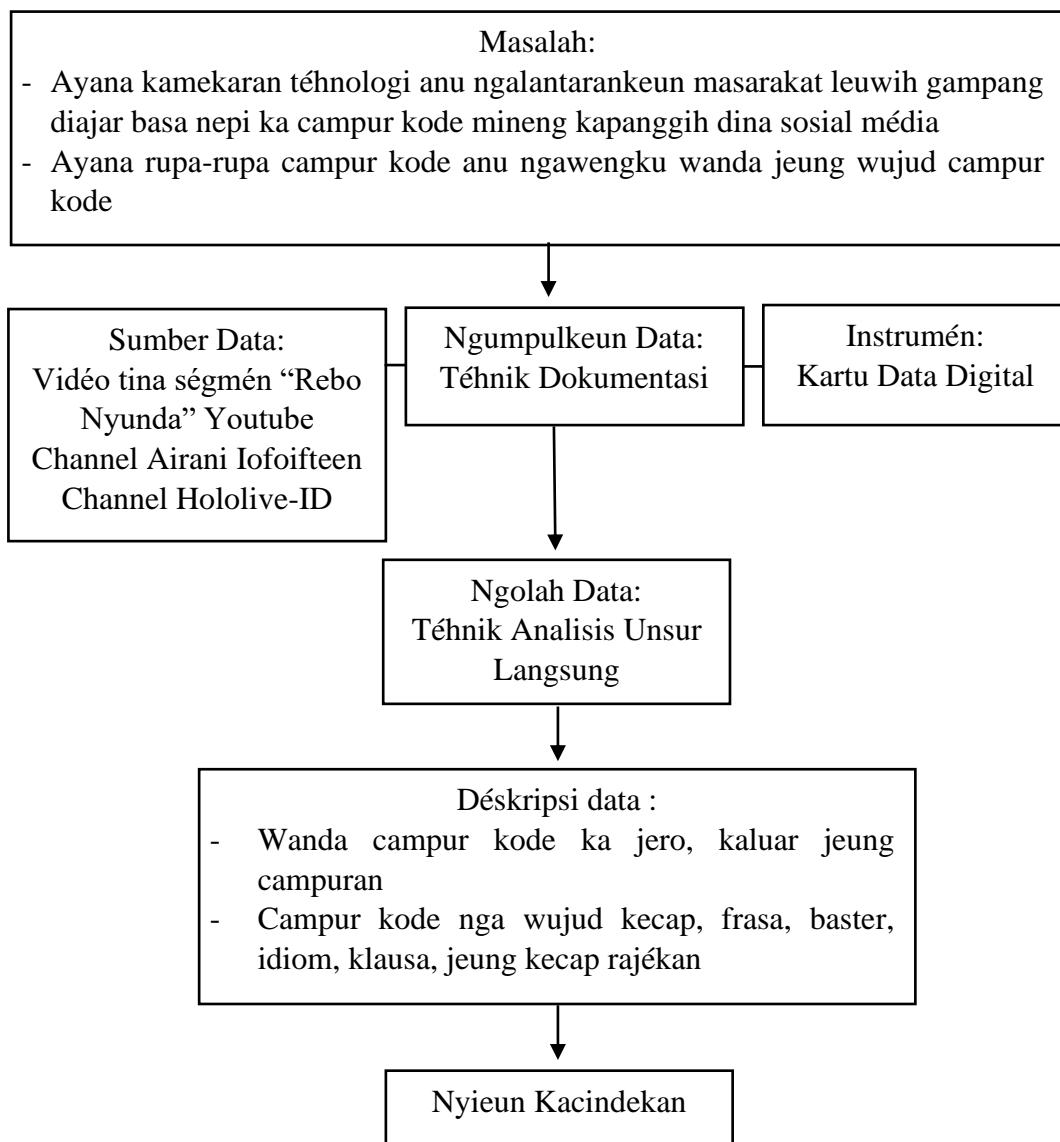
Masalah:
- Ayana kamekaran téhnologi anu ngalantarankeun masarakat leuwih gampang diajar basa nepi ka campur kode mineng kapanggih dina sosial média
- Ayana rupa-rupa campur kode anu ngawengku wanda jeung wujud campur kode

Sumber Data:
Vidéo tina ségmén "Rebo Nyunda" Youtube Channel Airani Iofoifteen Channel Hololive-ID

Ngumpulkeun Data:
Téhnik Dokumentasi

Instrumén:
Kartu Data Digital

Ngolah Data:
Téhnik Analisis Unsur Langsung

Déskripsi data :
- Wanda campur kode ka jero, kaluar jeung campuran
- Campur kode nga wujud kecap, frasa, baster, idiom, klausa, jeung kecap rajékan

Nyieun Kacindekan